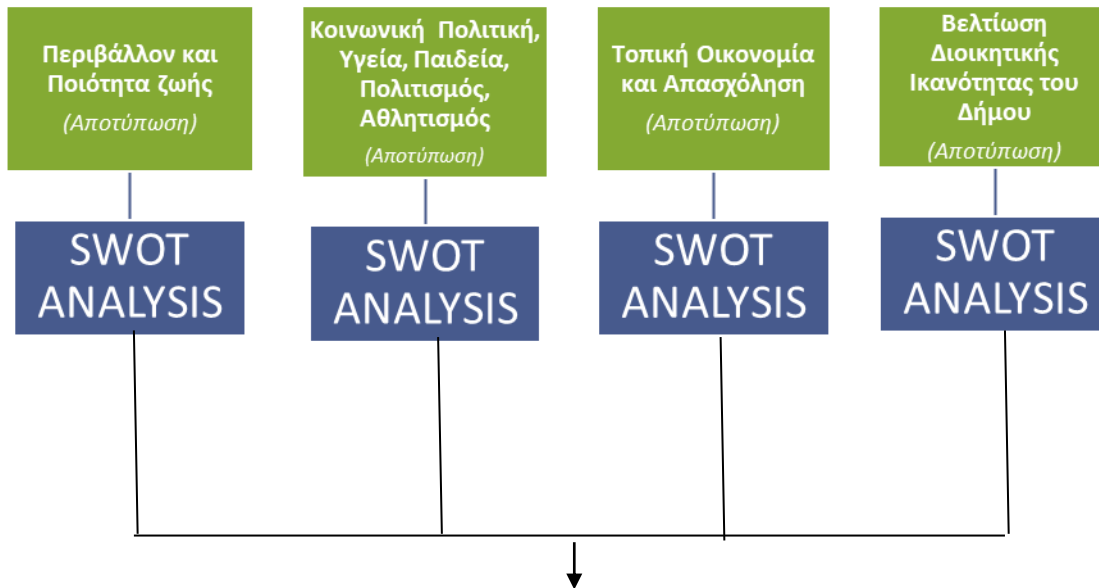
Περιβάλλον και Ποιότητα ζωής

(Αποτύπωση)

SWOT ANALYSIS

Κοινωνική Πολιτική, Υγεία, Παιδεία, Πολιτισμός, Αθλητισμός

(Αποτύπωση)

SWOT ANALYSIS

Τοπική Οικονομία και Απασχόληση

(Αποτύπωση)

SWOT ANALYSIS

Βελτίωση Διοικητικής Ικανότητας του Δήμου

(Αποτύπωση)

SWOT ANALYSIS